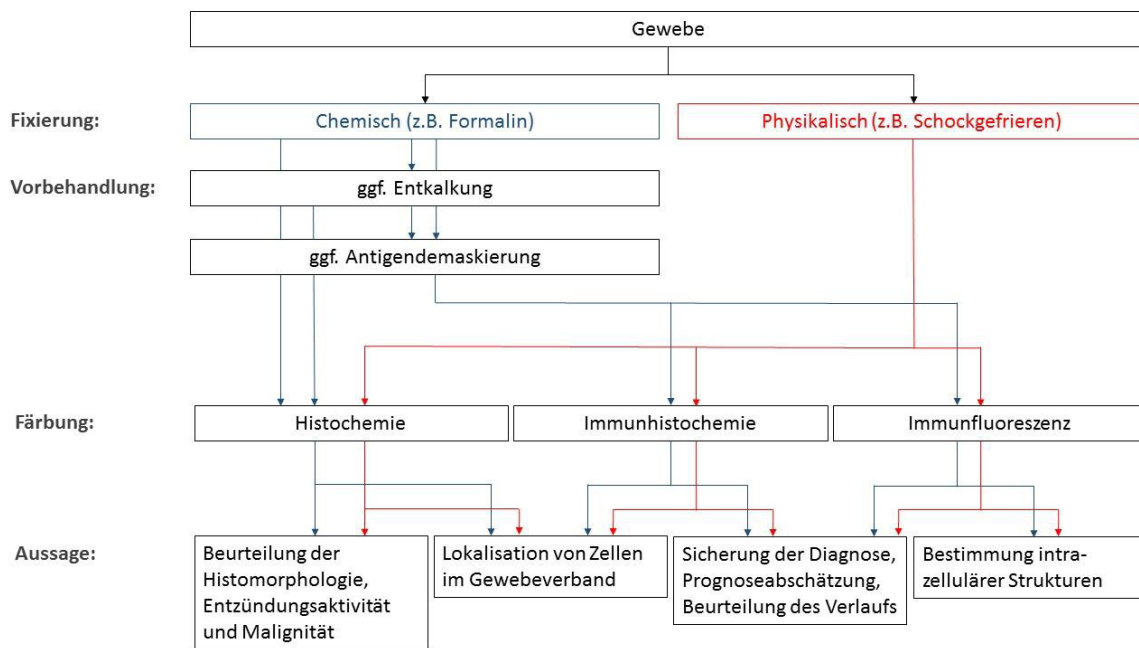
Gewebe

Fixierung:
Chemisch (z.B. Formalin)
Physikalisch (z.B. Schockgefrieren)

Vorbehandlung:
ggf. Entkalkung

ggf. Antigendemaskierung

Färbung:
Histochemie
Immunhistochemie
Immunfluoreszenz

Aussage:
Beurteilung der Histomorphologie, Entzündungsaktivität und Malignität
Lokalisation von Zellen im Gewebeverband
Sicherung der Diagnose, Prognoseabschätzung, Beurteilung des Verlaufs
Bestimmung intrazellulärer Strukturen